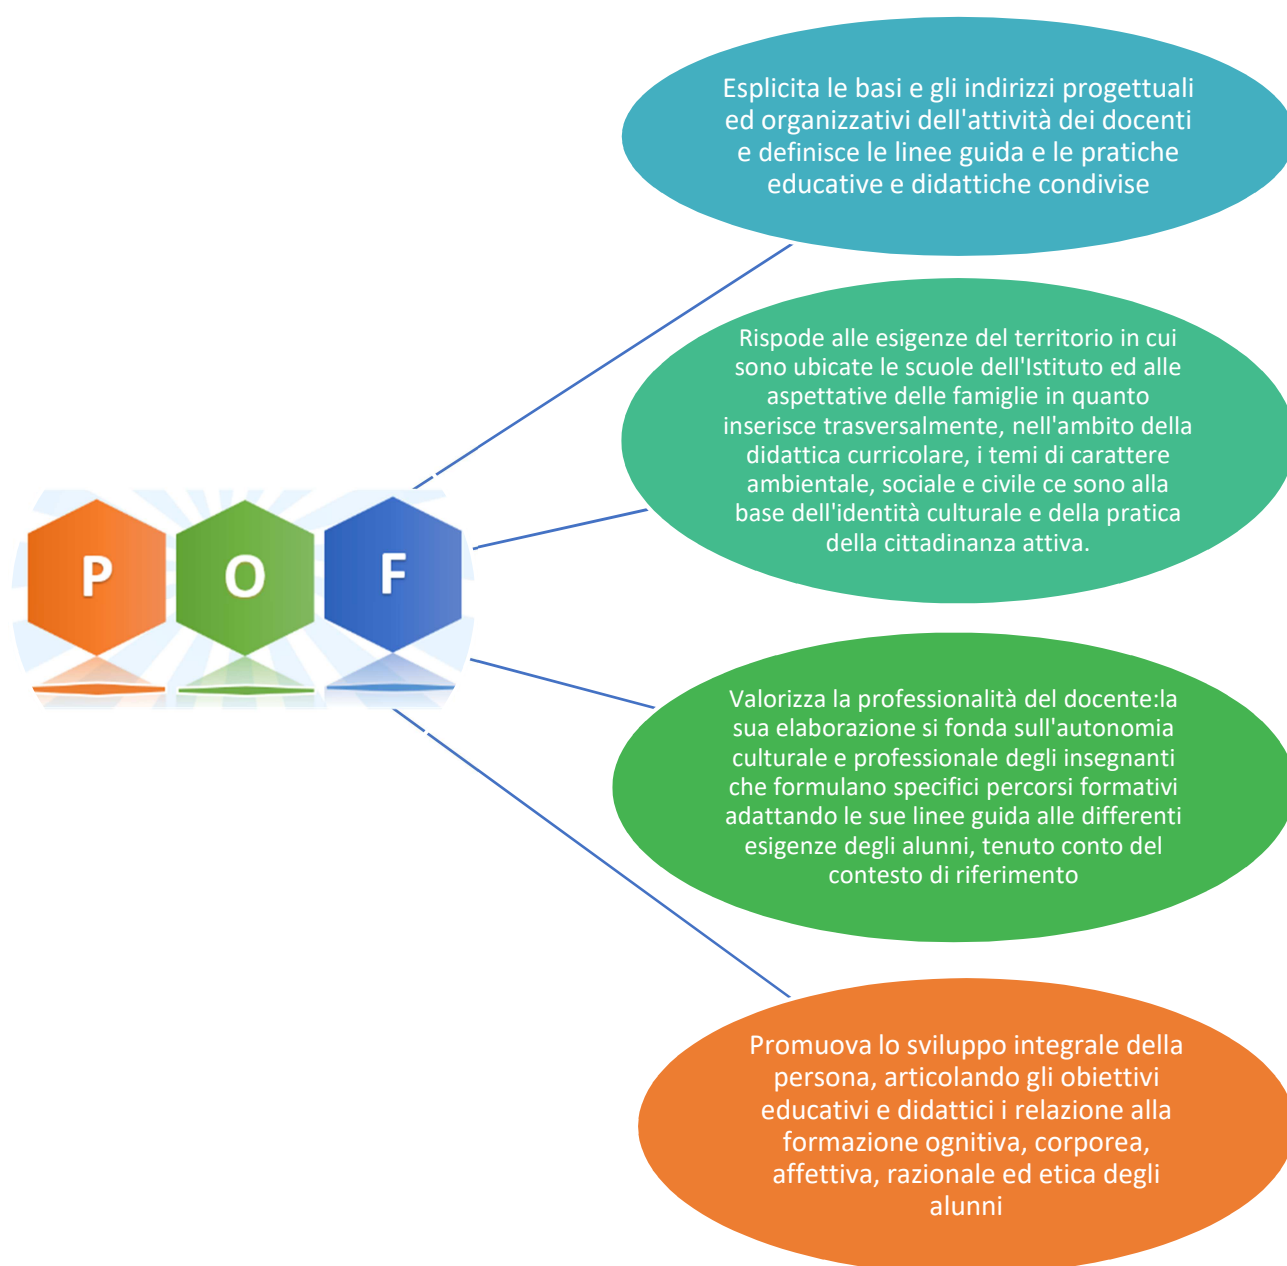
P O F

Esplicita le basi e gli indirizzi progettuali ed organizzativi dell'attività dei docenti e definisce le linee guida e le pratiche educative e didattiche condivise

Rispode alle esigenze del territorio in cui sono ubicate le scuole dell'Istituto ed alle aspettative delle famiglie in quanto inserisce trasversalmente, nell'ambito della didattica curricolare, i temi di carattere ambientale, sociale e civile ce sono alla base dell'identità culturale e della pratica della cittadinanza attiva.

Valorizza la professionalità del docente:la sua elaborazione si fonda sull'autonomia culturale e professionale degli insegnanti che formulano specifici percorsi formativi adattando le sue linee guida alle differenti esigenze degli alunni, tenuto conto del contesto di riferimento

Promuova lo sviluppo integrale della persona, articolando gli obiettivi educativi e didattici i relazione alla formazione ognitiva, corporea, affettiva, razionale ed etica degli alunni